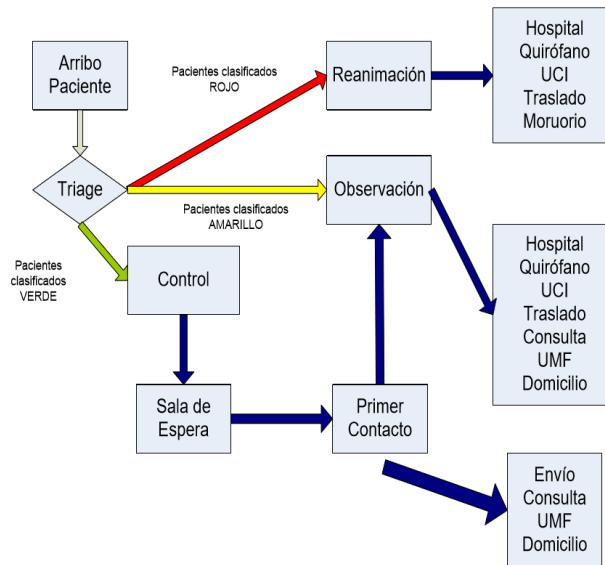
Arribo Paciente

Pacientes clasificados ROJO

Reanimación

Hospital
Quirófano
UCI
Traslado
Moruorio

Triage

Observación

Pacientes clasificados AMARILLO

Pacientes clasificados VERDE

Control

Hospital
Quirófano
UCI
Traslado
Consulta
UMF
Domicilio

Sala de Espera

Primer Contacto

Envío
Consulta
UMF
Domicilio